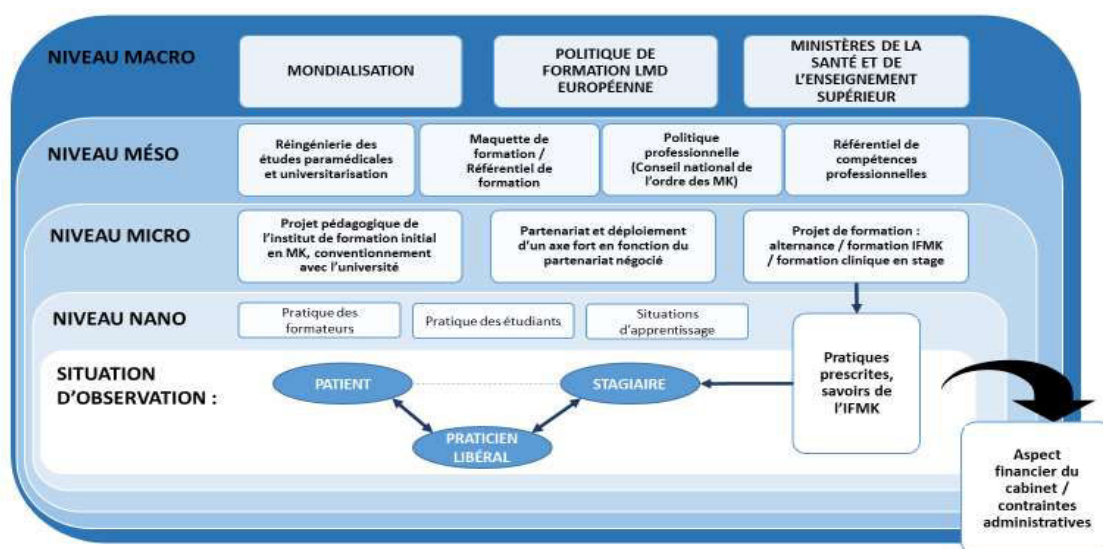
NIVEAU MACRO

MONDIALISATION

POLITIQUE DE FORMATION LMD EUROPÉENNE

MINISTÈRES DE LA SANTÉ ET DE L'ENSEIGNEMENT SUPÉRIEUR

NIVEAU MÉSO

Réingénierie des études paramédicales et universitarisation

Maquette de formation / Référentiel de formation

Politique professionnelle (Conseil national de l'ordre des MK)

Référentiel de compétences professionnelles

NIVEAU MICRO

Projet pédagogique de l'institut de formation initial en MK, conventionnement avec l'université

Partenariat et déploiement d'un axe fort en fonction du partenariat négocié

Projet de formation : alternance / formation IFMK / formation clinique en stage

NIVEAU NANO

Pratique des formateurs

Pratique des étudiants

Situations d'apprentissage

SITUATION D'OBSERVATION :

PATIENT

STAGIAIRE

PRATICIEN LIBÉRAL

Pratiques prescrites, savoirs de l'IFMK

Aspect financier du cabinet / contraintes administratives